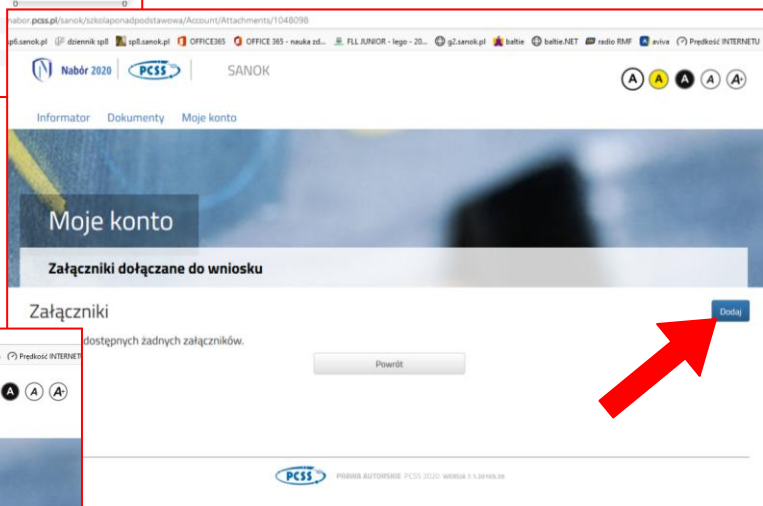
nabor.pcss.pl/sanok/szkolaponadpodstawowa/Account/Attachments/1048098

sp6.sanok.pl dziennik sp8 sp8.sanok.pl OFFICE365 OFFICE 365 - nauka zd... FLL JUNIOR - lego - 20... g2.sanok.pl baltie baltie.NET radio RMF aviva Prędkość INTERNETU

Nabór 2020 PCSS SANOK

A A A A A+

Informator Dokumenty Moje konto

Moje konto

Załączniki dołączane do wniosku

Załączniki

Dodaj

dostępnych żadnych załączników.

Powrót

Prędkość INTERNET

A A A+

PCSS PRAWA AUTORSKIE PCSS 2020 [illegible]